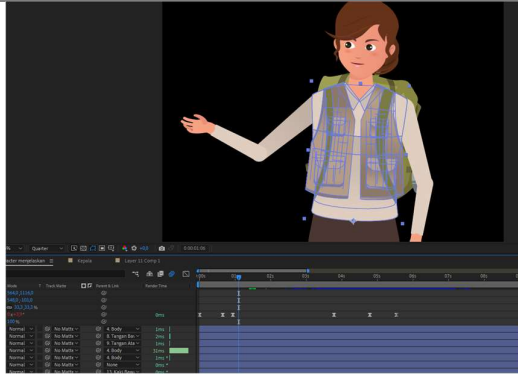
Quarter
0:00:01:06
racter menjelaskan
Kepala
Layer 12 Comp 1
Mode
T
Track Matte
Parent & Link
Transfo Time
564,0,1016,0
0,0,-100,0
0.0, 20.0,0.0%
100%
Normal
No Matte
4. Body
Normal
No Matte
6. Tangan Bw
Normal
No Matte
9. Tangan Ata
Normal
No Matte
4. Body
Normal
No Matte
4. Body
Normal
None
Normal
No Matte
11. Kaki Dep
0ms
1ms
2ms
1ms
31ms
1ms
0ms
0ms
10f
01s
02s
03s
04s
05s
06s
07s
08s